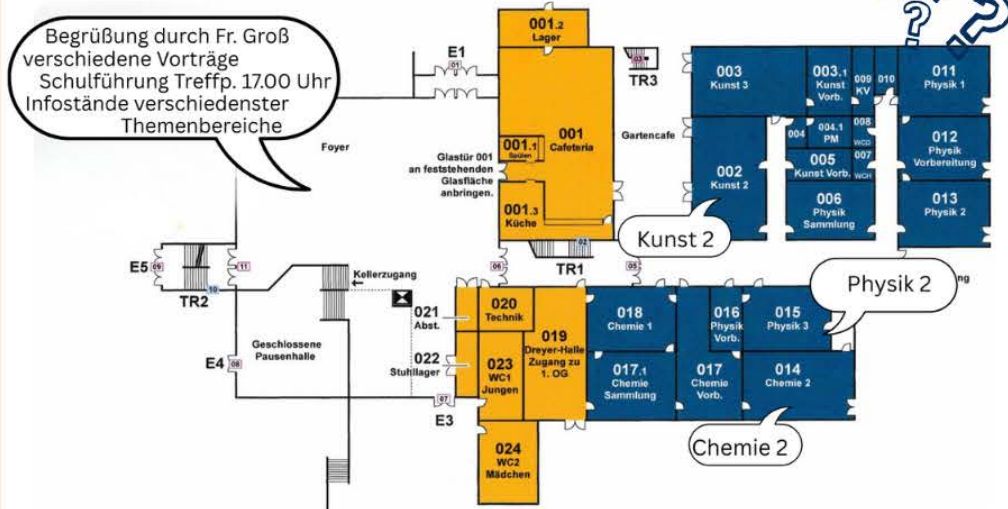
Begrüßung durch Fr. Groß
verschiedene Vorträge
Schulführung Treffp. 17.00 Uhr
Infostände verschiedenster Themenbereiche

001.2
Lager

E1
01

03
TR3

003
Kunst 3

003.1
Kunst Vorb.

009
KV

010

011
Physik 1

Foyer

001.1
Spülen

001
Cafeteria

Glastür 001 an feststehenden Glasfläche anbringen.

Gartencafe

004

004.1
PM

008

WC2

007

WCH

012
Physik Vorbereitung

002
Kunst 2

005
Kunst Vorb.

006
Physik Sammlung

013
Physik 2

001.3
Küche

02

Kunst 2

Physik 2

ng

E5
09

11

10
TR2

Kellerzugang

06

TR1

05

021
Abst.

020
Technik

019
Dreyer-Halle Zugang zu 1. OG

018
Chemie 1

016
Physik Vorb.

015
Physik 3

Geschlossene Pausenhalle

E4
08

022
Stuhllager

023
WC1
Jungen

017.1
Chemie Sammlung

017
Chemie Vorb.

014
Chemie 2

07
E3

024
WC2
Mädchen

Chemie 2